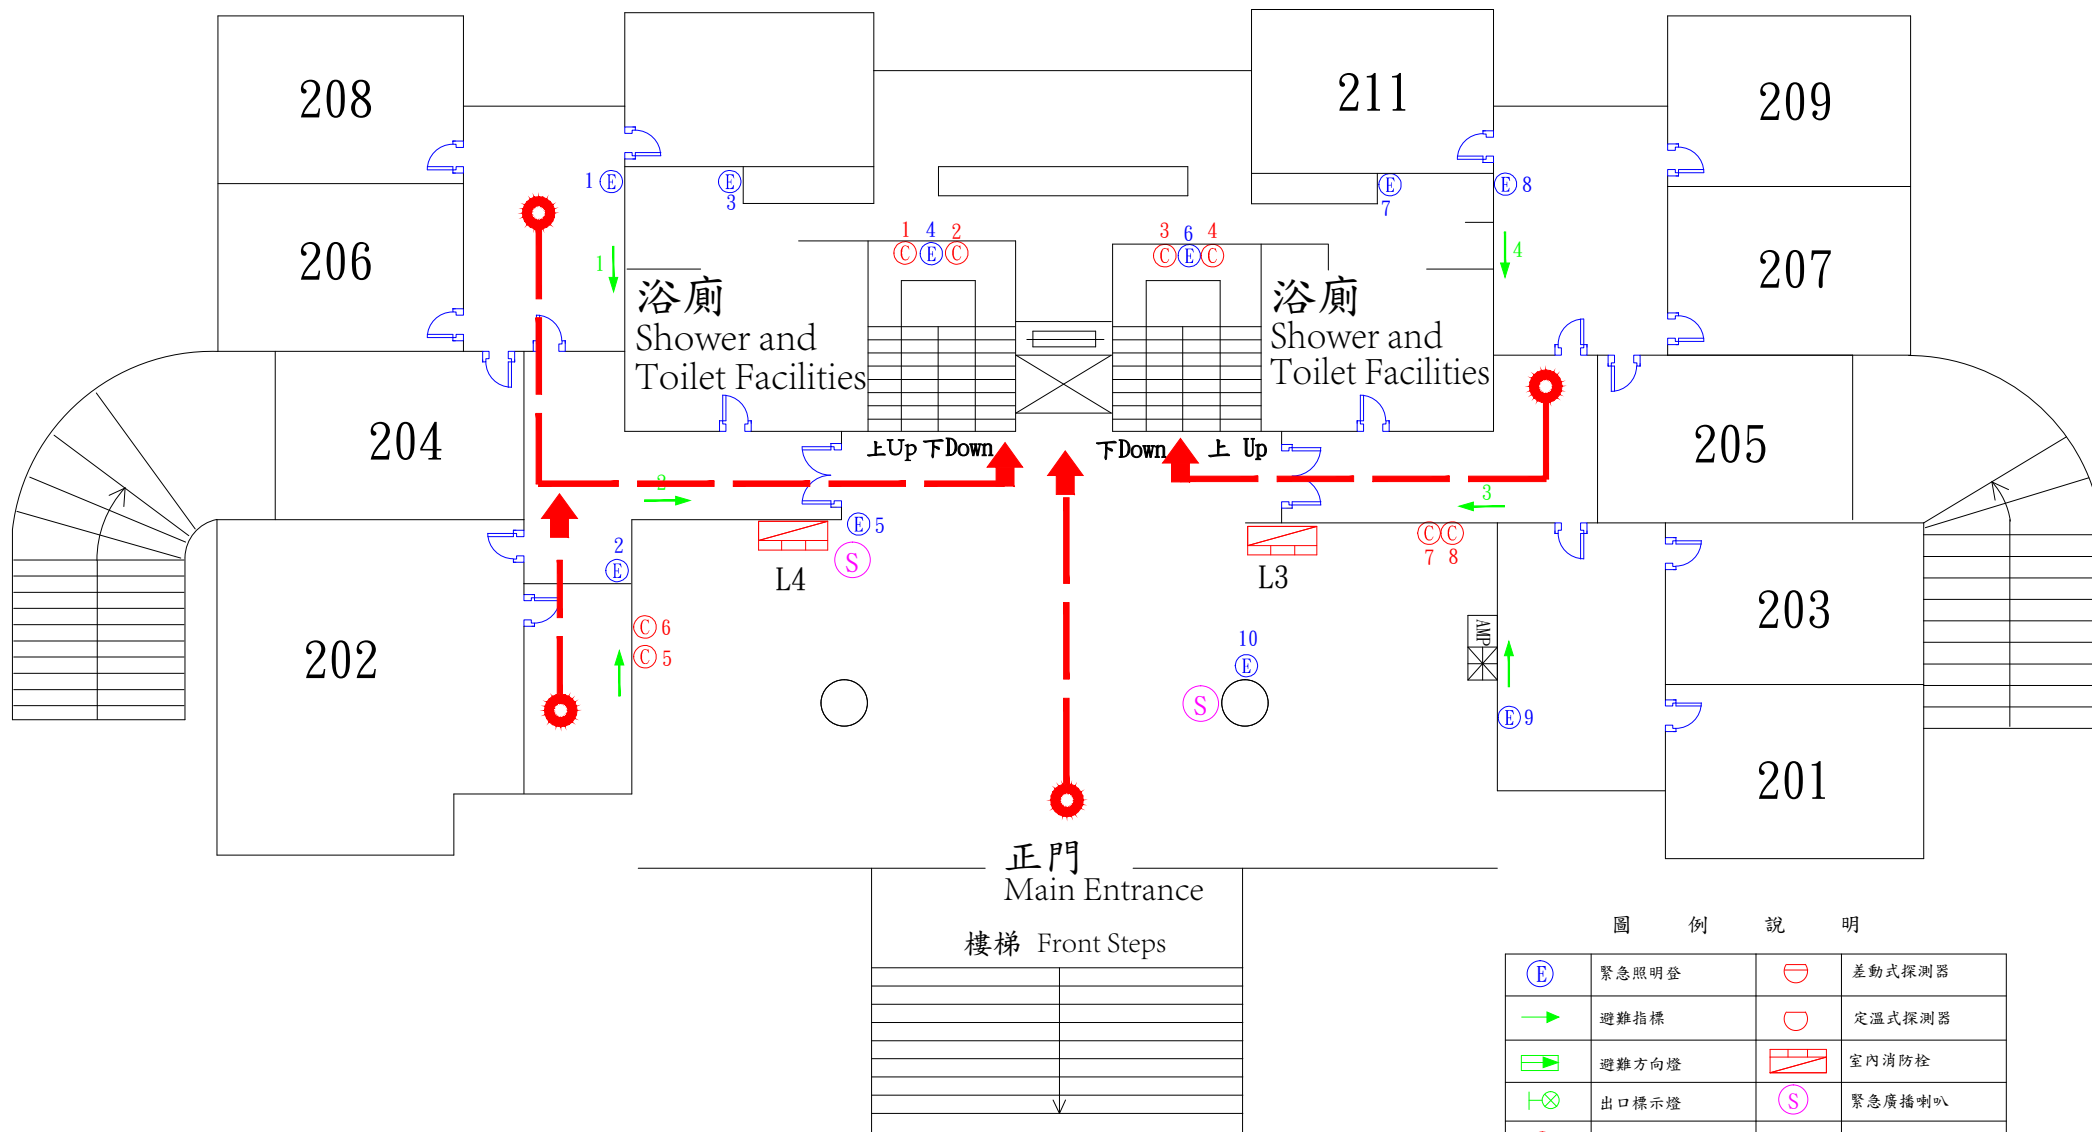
208

206

204

202

211

209

207

205

203

201

1 Ⓔ

Ⓔ 3

Ⓔ 7

Ⓔ 8

1

4

浴廁
Shower and Toilet Facilities

浴廁
Shower and Toilet Facilities

1 4 2
ⒸⒺⒸ

3 6 4
ⒸⒺⒸ

上Up 下Down

下Down 上 Up

2

3

Ⓔ 5

Ⓢ

L4

L3

ⒸⒸ
7 8

2 Ⓔ

Ⓒ 6
Ⓒ 5

10
Ⓔ

Ⓢ

AMP

Ⓔ 9

正門
Main Entrance

樓梯 Front Steps

圖 例 說 明

| | | | |
|---|---|---|---|
| Ⓔ | 緊急照明登 | | 差動式探測器 |
| | 避難指標 | | 定溫式探測器 |
| | 避難方向燈 | | 室內消防栓 |
| | 出口標示燈 | Ⓢ | 緊急廣播喇叭 |